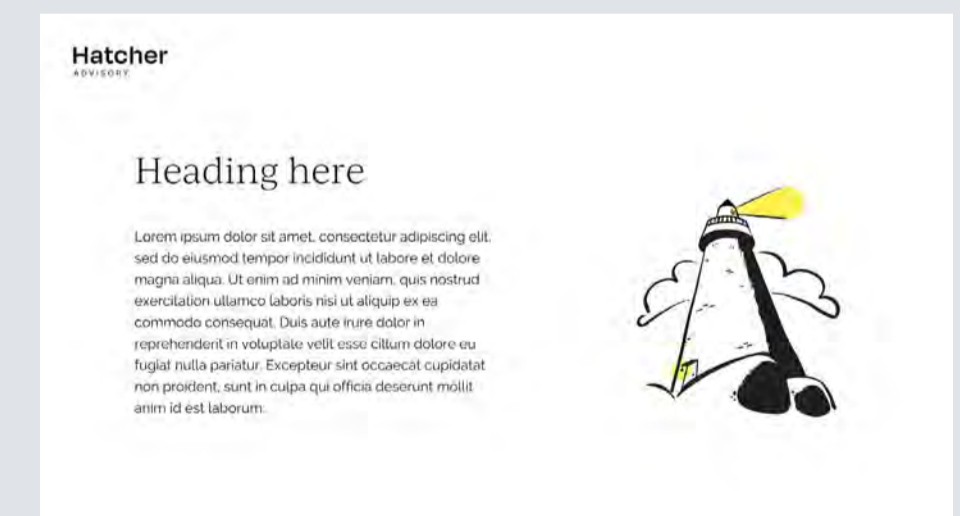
Hatcher
ADVISORY

Heading here

Lorem ipsum dolor sit amet, consectetur adipiscing elit, sed do eiusmod tempor incididunt ut labore et dolore magna aliqua. Ut enim ad minim veniam, quis nostrud exercitation ullamco laboris nisi ut aliquip ex ea commodo consequat. Duis aute irure dolor in reprehenderit in voluptate velit esse cillum dolore eu fugiat nulla pariatur. Excepteur sint occaecat cupidatat non proident, sunt in culpa qui officia deserunt mollit anim id est laborum.